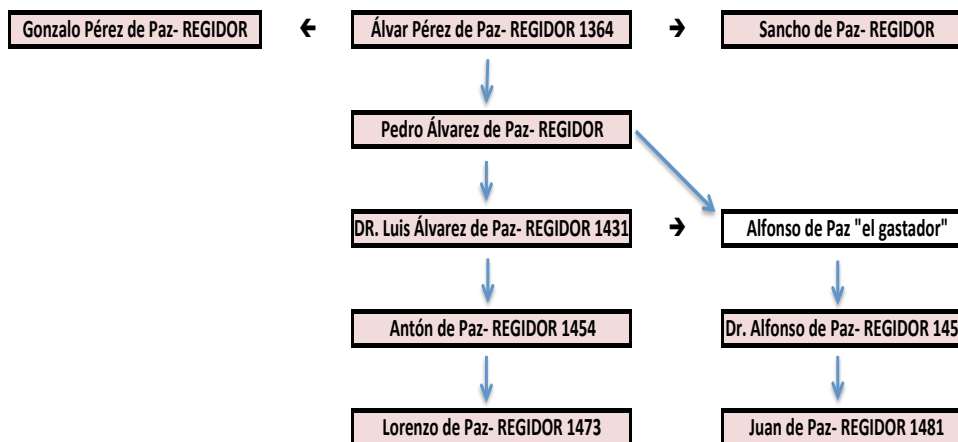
Gonzalo Pérez de Paz- REGIDOR

Álvar Pérez de Paz- REGIDOR 1364

Sancho de Paz- REGIDOR

Pedro Álvarez de Paz- REGIDOR

DR. Luis Álvarez de Paz- REGIDOR 1431

Alfonso de Paz "el gastador"

Antón de Paz- REGIDOR 1454

Dr. Alfonso de Paz- REGIDOR 145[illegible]

Lorenzo de Paz- REGIDOR 1473

Juan de Paz- REGIDOR 1481